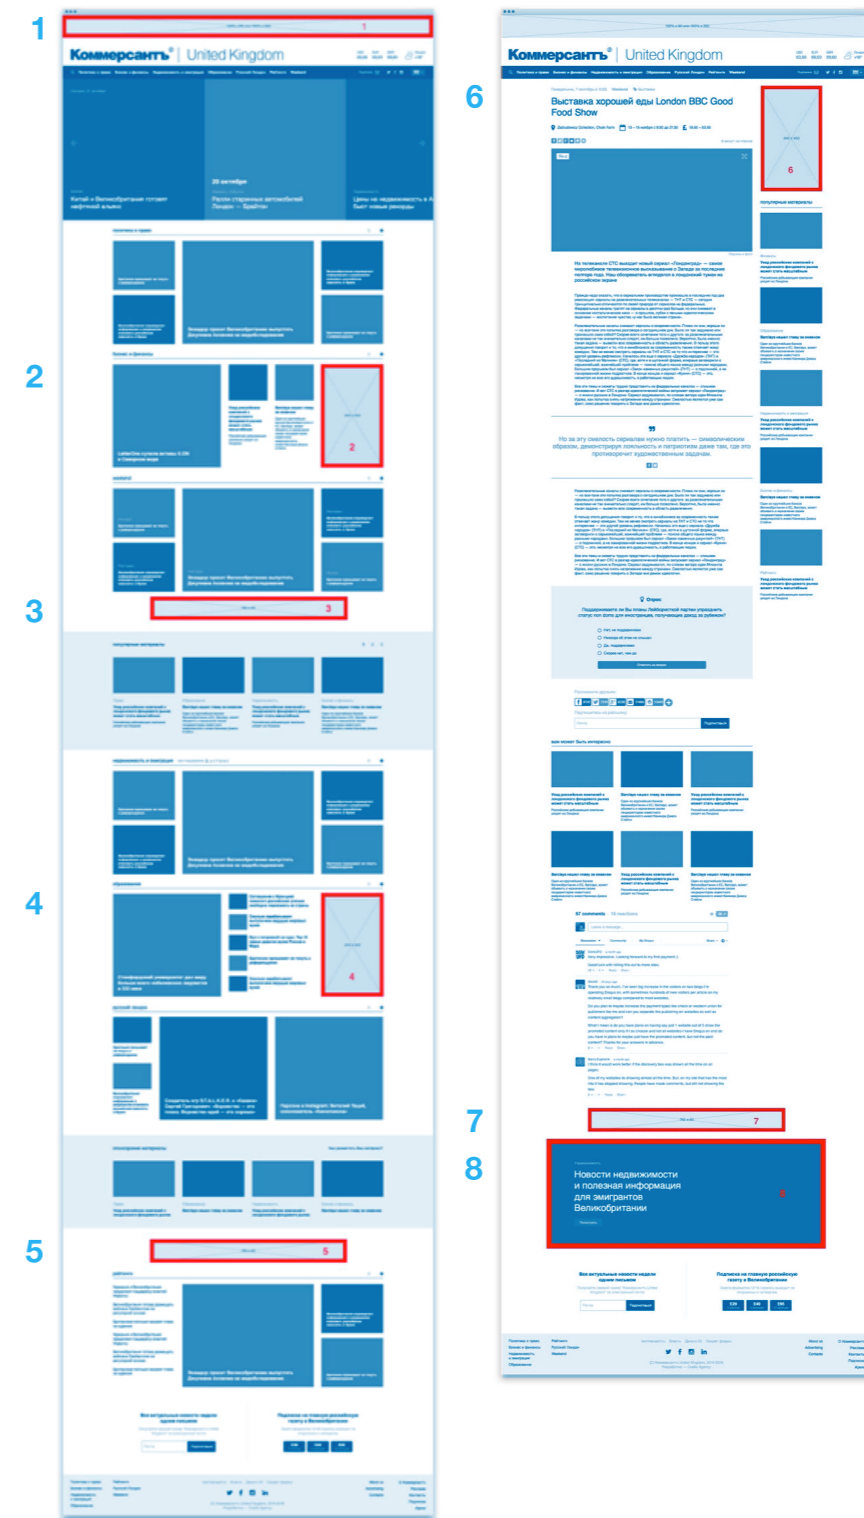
1

2

3

4

5

Коммерсантъ | United Kingdom

Китай и Великобритания готовят нефтяной альянс

20 октября

Ралли старинных автомобилей Лондон — Брайтон

Цены на недвижимость в Лондоне бьют новые рекорды

политика и право

бизнес и финансы

2

3

популярные материалы

недвижимость и эмиграция

образование

4

русский лондон

5

6

Коммерсантъ | United Kingdom

Выставка хорошей еды London BBC Good Food Show

6

популярные материалы

Но за эту смелость сериалам нужно платить — символическим образом, демонстрируя лояльность и патриотизм даже там, где это противоречит художественным задачам.

Опрос

Поддерживаете ли Вы планы Лейбористской партии упразднить статус non dom для иностранцев, получающих доход за рубежом?

вам может быть интересно

7

7

8

Новости недвижимости и полезная информация для эмигрантов Великобритании

8